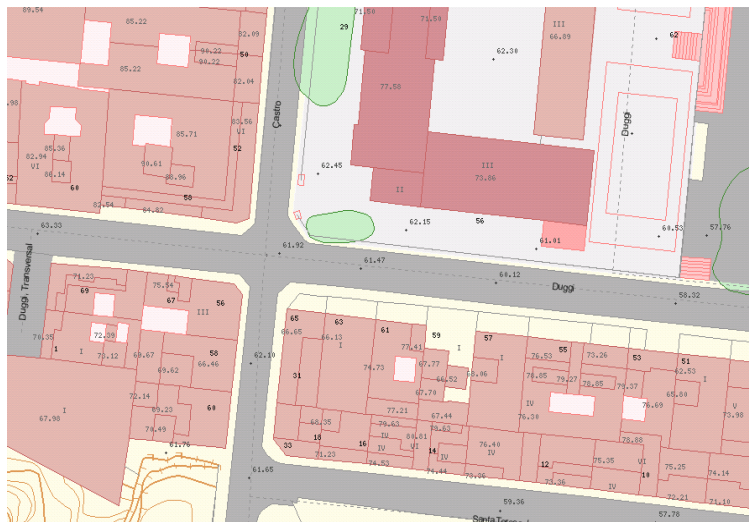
89.54
85.22
82.09
80.22
80.32
85.22
82.04
50
Castro
29
71.50
71.59
III
66.09
62.30
62
77.50
85.71
85.56
VI
52
85.36
VI
82.94
80.61
80.96
86.14
60
83.54
84.87
50
62.45
III
73.86
II
Duggi
62.15
56
61.01
60.53
57.76
63.33
61.92
61.47
60.12
Duggi
58.32
Duggi Transversal
71.20
69
75.54
67
56
III
72.39
70.35
I
I
70.12
69.67
58
69.62
66.46
62.10
65
63
61
59
57
86.65
66.13
I
77.41
I
55
53
51
78.53
73.26
62.53
I
74.73
67.77
66.52
66.06
78.85
79.27
78.85
79.37
I
31
67.70
76.69
69.60
V
I
72.14
IV
69.20
60
76.39
67.98
70.49
77.21
67.44
78.63
61.76
68.35
79.63
18
IV
80.81
VI
16
76.40
IV
79.88
33
71.20
74.53
14
IV
74.44
76.06
12
75.35
VI
75.25
10
73.36
IV
74.14
61.65
59.36
72.21
71.10
57.76
Santa Teresa